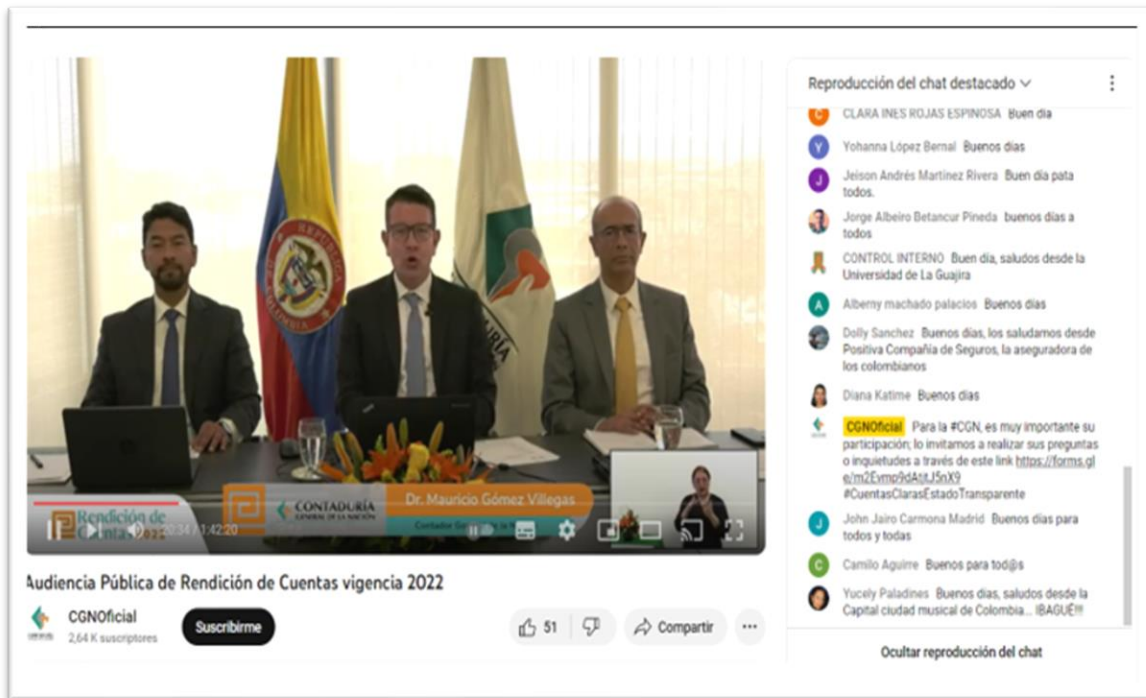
REPÚBLICA DE COLOMBIA

Rendición de Cuentas 2022

CONTADURÍA GENERAL DE LA NACIÓN

Dr. Mauricio Gómez Villegas

Contador General de la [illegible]

20:34 / 1:42:20

Audiencia Pública de Rendición de Cuentas vigencia 2022

CGNOficial
2,64 K suscriptores

Suscribirme

51

Compartir

...

Reproducción del chat destacado

C CLARA INES ROJAS ESPINOSA Buen día

Yohanna López Bernal Buenos días

Jeison Andrés Martínez Rivera Buen día pata todos.

Jorge Albeiro Betancur Pineda buenos días a todos

CONTROL INTERNO Buen día, saludos desde la Universidad de La Guajira

Alberny machado palacios Buenos dias

Dolly Sanchez Buenos días, los saludamos desde Positiva Compañía de Seguros, la aseguradora de los colombianos

Diana Katime Buenos días

CGNOficial Para la #CGN, es muy importante su participación; lo invitamos a realizar sus preguntas o inquietudes a través de este link https://forms.gle/m2Evmp9dAtJ5nX9 #CuentasClarasEstadoTransparente

John Jairo Carmona Madrid Buenos días para todos y todas

Camilo Aguirre Buenos para tod@s

Yucely Paladines Buenos días, saludos desde la Capital ciudad musical de Colombia... IBAGUÉ!!!

Ocultar reproducción del chat